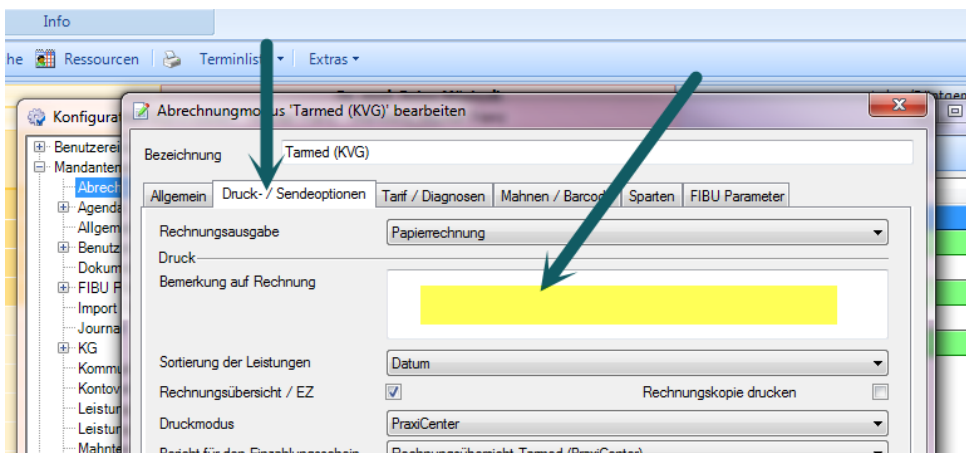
Info

he Ressourcen Terminlist Extras

Konfigurat

Benutzerei
Mandanten
Abrech
Agenda
Allgem
Benutz
Dokum
FIBU F
Import
Journa
KG
Kommu
Kontov
Leistur
Leistur
Mahnte

Abrechnungmodus 'Tarmed (KVG)' bearbeiten

Bezeichnung Tarmed (KVG)

Allgemein | Druck- / Sendeoptionen | Tarif / Diagnosen | Mahnen / Barcode | Sparten | FIBU Parameter

Rechnungsausgabe Papierrechnung

Druck

Bemerkung auf Rechnung

Sortierung der Leistungen Datum

Rechnungsübersicht / EZ

Rechnungskopie drucken

Druckmodus PraxiCenter

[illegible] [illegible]